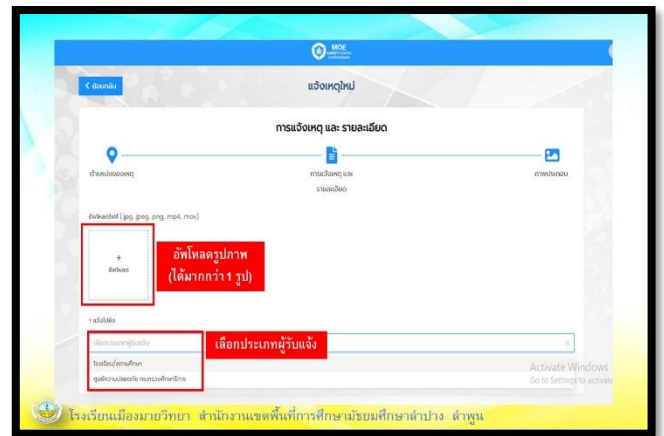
MOE

< ย้อนกลับ

แจ้งเหตุใหม่

การแจ้งเหตุ และ รายละเอียด

ตำแหน่งของเหตุ

การแจ้งเหตุ และ รายละเอียด

ภาพประกอบ

อัพโหลดไฟล์ (.jpg, .jpeg, .png, .mp4, .mov)

+
อัพโหลด

อัพโหลดรูปภาพ (ได้มากกว่า 1 รูป)

* แจ้งไปยัง

เลือกประเภทผู้รับแจ้ง

เลือกประเภทผู้รับแจ้ง

โรงเรียน/สถานศึกษา

ศูนย์ความปลอดภัย กระทรวงศึกษาธิการ

Activate Windows
Go to Settings to activate

โรงเรียนเมืองมายวิทยา สำนักงานเขตพื้นที่การศึกษามัธยมศึกษาลำปาง ลำพูน